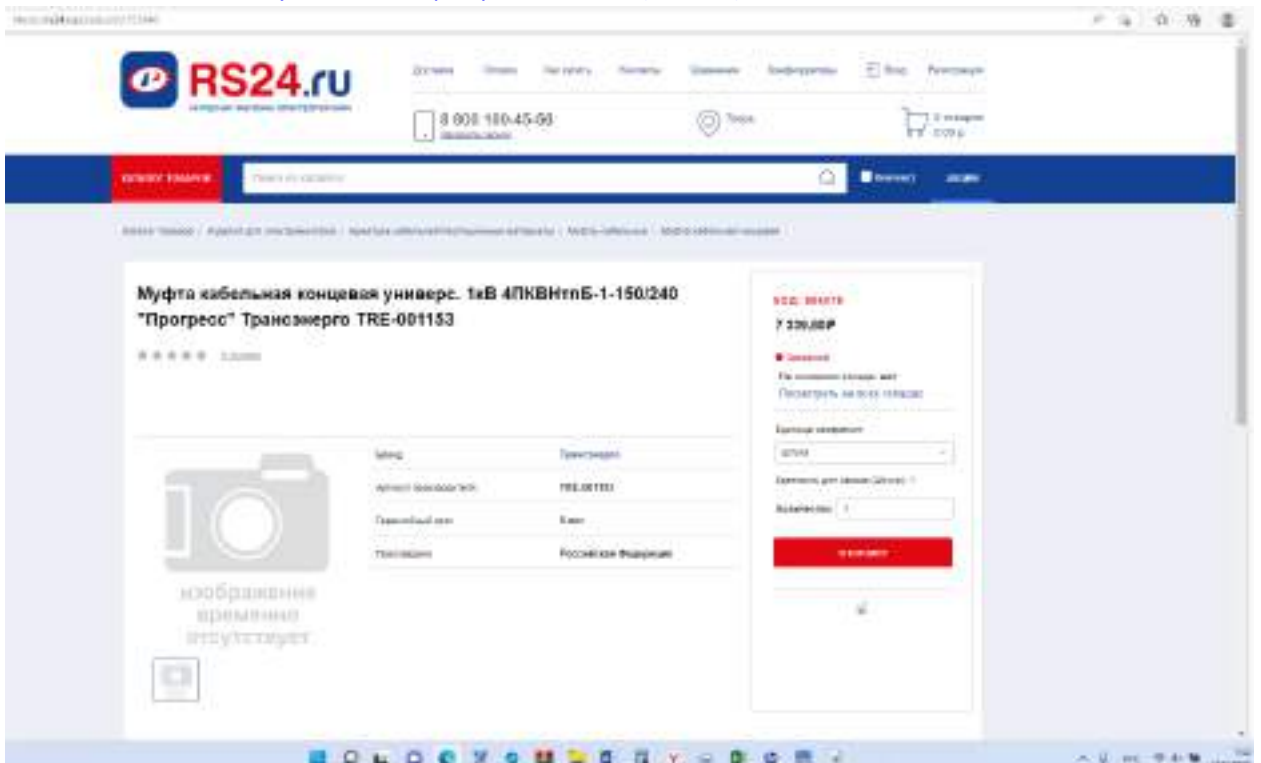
RS24.ru

интернет-магазин электротехники

Доставка Оплата Как купить Контакты Сравнение Конфигураторы Вход Регистрация

8 800 100-45-56

Тверь

Каталог товаров

Поиск по каталогу

Акции

Муфта кабельная концевая универс. 1кВ 4ПКВНтпБ-1-150/240 "Прогресс" Трансэнерго TRE-001153

★★★★★

изображение временно отсутствует

| | |
|---|---|
| Бренд | Трансэнерго |
| Артикул производителя | TRE-001153 |
| Гарантийный срок | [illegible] |
| Производство | Российская Федерация |

Код: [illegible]

7 330,00₽

Количество: 1

В корзину